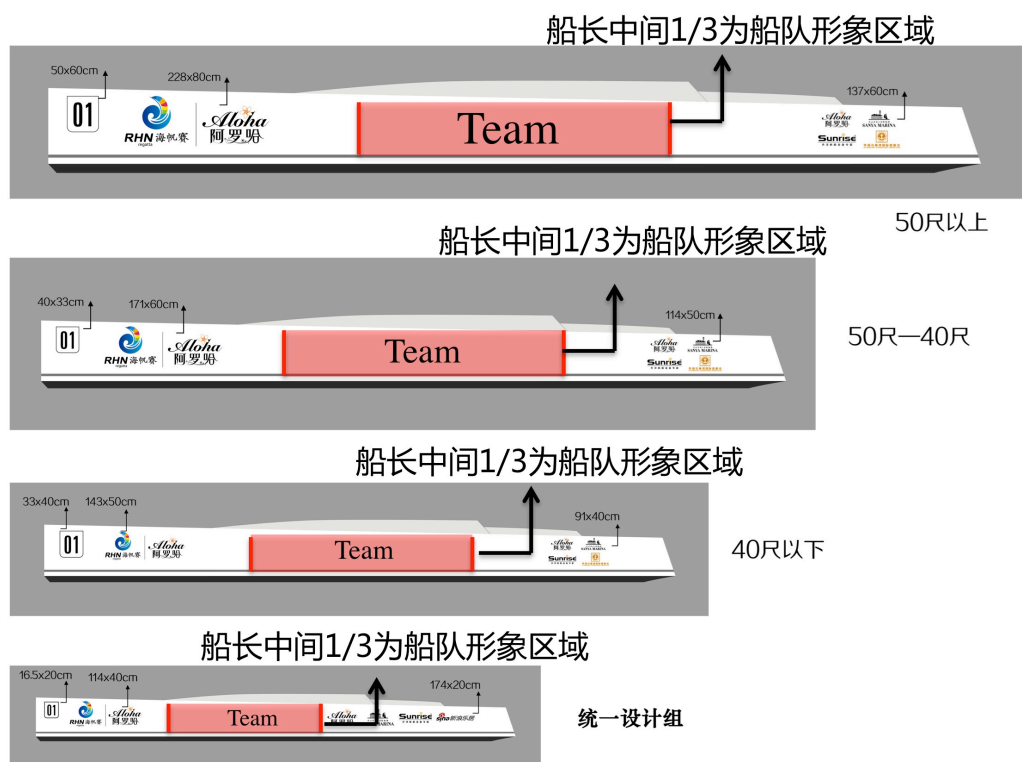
船长中间1/3为船队形象区域

50x60cm
228x80cm
137x60cm
01
RHN 海帆赛 regatta
Aloha 阿罗哈
Team
Aloha 阿罗哈
SANYA MARINA
Sunrise

50尺以上

船长中间1/3为船队形象区域

40x33cm
171x60cm
114x50cm
01
RHN 海帆赛 regatta
Aloha 阿罗哈
Team
Aloha 阿罗哈
SANYA MARINA
Sunrise

50尺—40尺

船长中间1/3为船队形象区域

33x40cm
143x50cm
91x40cm
01
RHN 海帆赛 regatta
Aloha 阿罗哈
Team
Aloha 阿罗哈
SANYA MARINA
Sunrise

40尺以下

船长中间1/3为船队形象区域

16.5x20cm
114x40cm
174x20cm
01
RHN 海帆赛
Aloha 阿罗哈
Team
Aloha 阿罗哈
SANYA MARINA
Sunrise
sina 新浪乐居

统一设计组